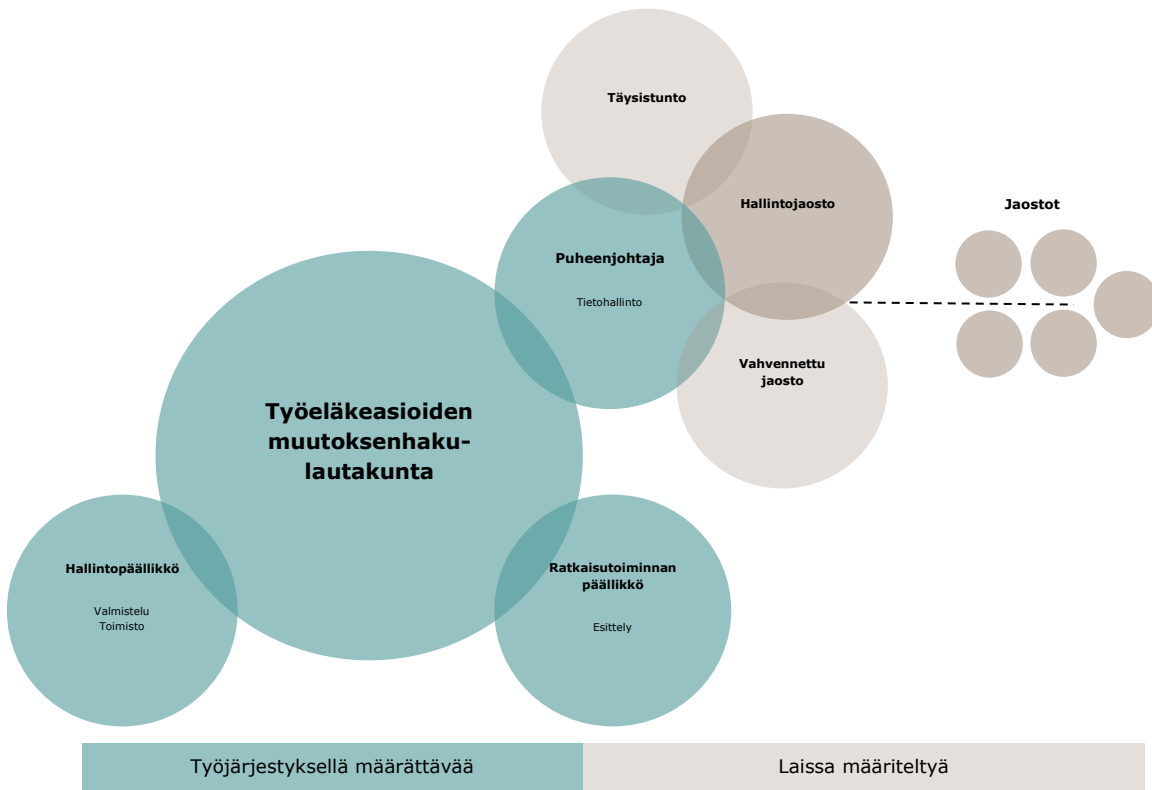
Täysistunto

Hallintojaosto

Jaostot

Puheenjohtaja

Tietohallinto

Vahvennettu jaosto

Työeläkeasioiden muutoksenhakulautakunta

Hallintopäällikkö

Valmistelu
Toimisto

Ratkaisutoiminnan päällikkö

Esittely

Työjärjestyksellä määrättävää

Laissa määriteltyä